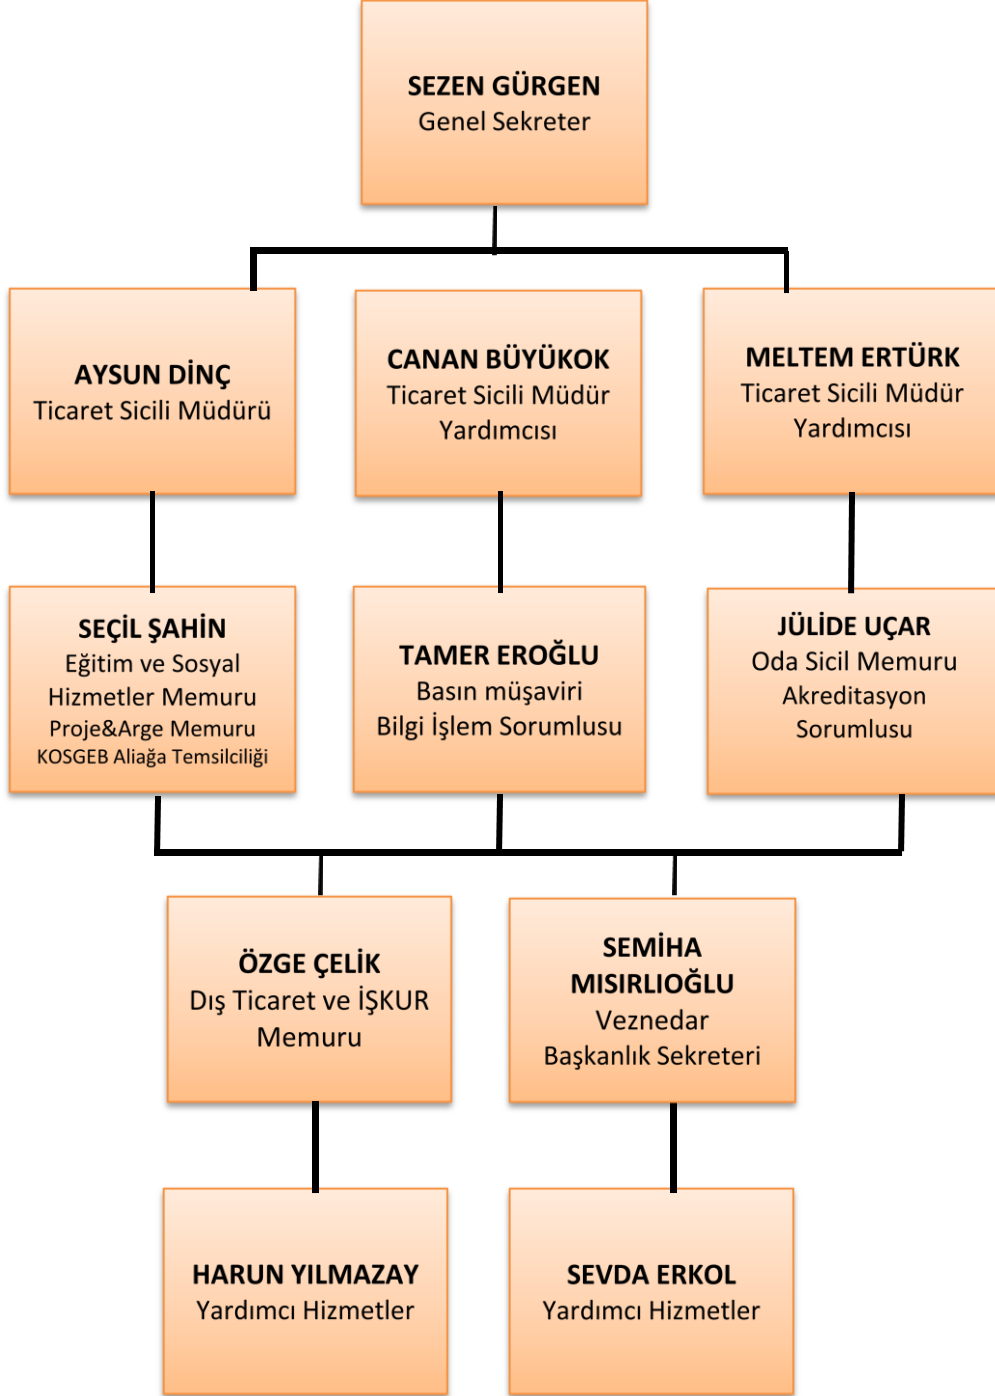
SEZEN GÜRGEN
Genel Sekreter

AYSUN DİNÇ
Ticaret Sicili Müdürü

CANAN BÜYÜKOK
Ticaret Sicili Müdür Yardımcısı

MELTEM ERTÜRK
Ticaret Sicili Müdür Yardımcısı

SEÇİL ŞAHİN
Eğitim ve Sosyal Hizmetler Memuru
Proje&Arge Memuru
KOSGEB Aliağa Temsilciliği

TAMER EROĞLU
Basın müşaviri
Bilgi İşlem Sorumlusu

JÜLİDE UÇAR
Oda Sicil Memuru
Akreditasyon Sorumlusu

ÖZGE ÇELİK
Dış Ticaret ve İŞKUR Memuru

SEMİHA MISIRLIOĞLU
Veznedar
Başkanlık Sekreteri

HARUN YILMAZAY
Yardımcı Hizmetler

SEVDA ERKOL
Yardımcı Hizmetler